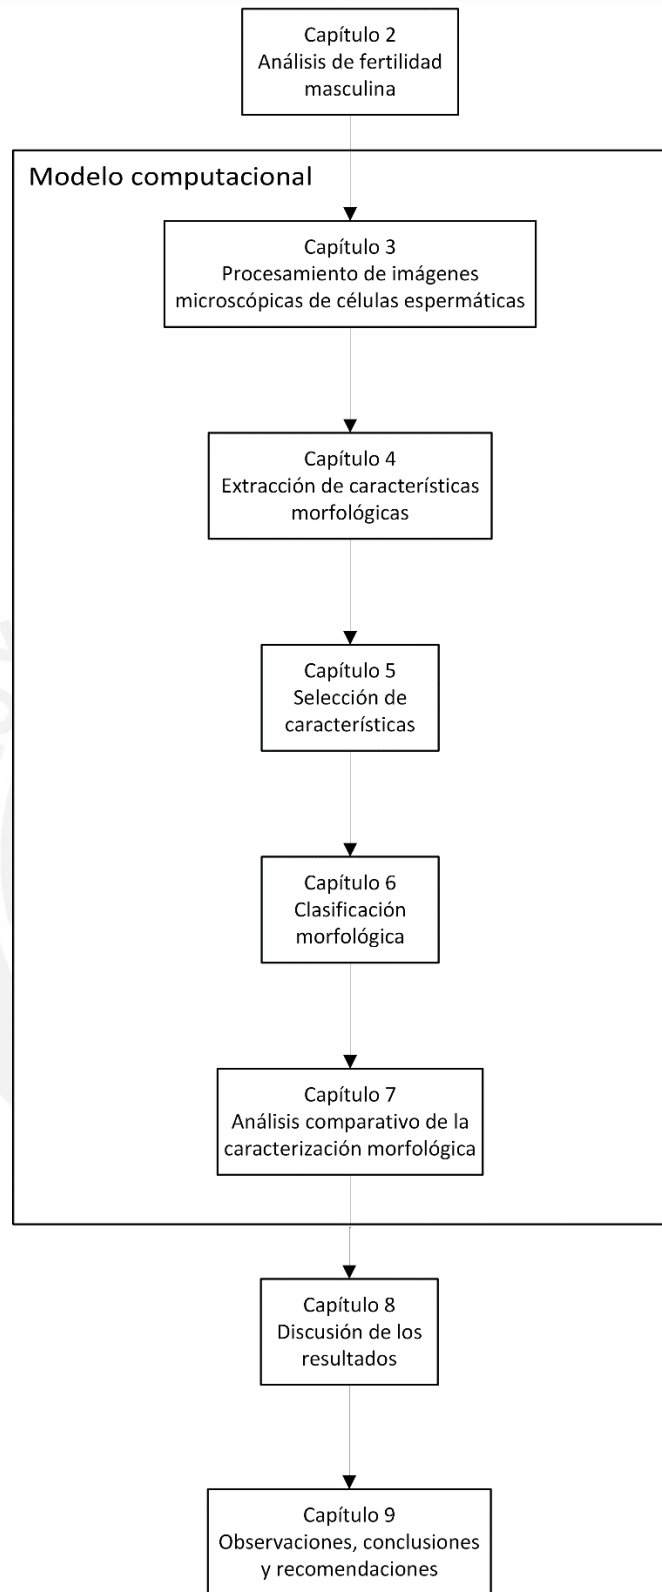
Capítulo 2
Análisis de fertilidad masculina

Modelo computacional

Capítulo 3
Procesamiento de imágenes microscópicas de células espermáticas

Capítulo 4
Extracción de características morfológicas

Capítulo 5
Selección de características

Capítulo 6
Clasificación morfológica

Capítulo 7
Análisis comparativo de la caracterización morfológica

Capítulo 8
Discusión de los resultados

Capítulo 9
Observaciones, conclusiones y recomendaciones